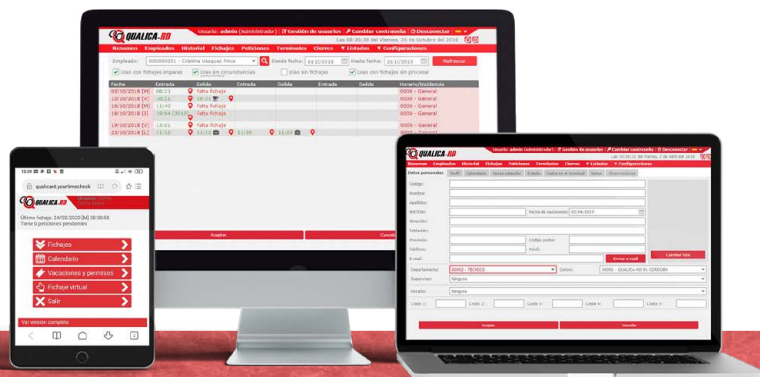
QUALICA-RD

Usuario: admin (Administrador) | Gestión de usuarios | Cambiar contraseña | Desconectar

Las 08:01:39 del viernes, 26 de Octubre del 2018

Resumen | Empleados | Historial | Fichajes | Peticiones | Terminales | Cierres | Listados | Configuraciones

Empleado: 000000051 - Cristina Vasquez Pinca | Desde fecha: 01/10/2018 | Hasta fecha: 25/10/2018 | Refrescar

Días con fichajes impares | Días sin circunstancias | Días sin fichajes | Días con fichajes sin procesar

| Fecha | Entrada | Salida | Entrada | Salida | Entrada | Salida | Horario/Incidencia |
|---|---|---|---|---|---|---|---|
| 02/10/2018 [M] | 08:23 | Falta fichaje | | | | | 0009 - General |
| 10/10/2018 [X] | 08:21 | 16:22 | | | | | 0009 - General |
| 15/10/2018 [L] | 13:40 | Falta fichaje | | | | | 0009 - General |
| 18/10/2018 [J] | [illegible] | Falta fichaje | | | | | 0009 - General |
| 19/10/2018 [V] | 13:01 | Falta fichaje | | | | | 0009 - General |
| 22/10/2018 [L] | 11:12 | 11:12 | 11:20 | 11:20 | | | 0009 - General |

Aceptar | Cancelar

10:29

qualicard.yourtimecheck

QUALICA-RD

Último fichaje: 24/08/2020 [M] 08:08:08
Tiene 0 peticiones pendientes

Fichajes
Calendario
Vacaciones y permisos
Fichaje virtual
Salir

Ver versión completa

QUALICA-RD

Usuario: admin (Administrador) | Gestión de usuarios | Cambiar contraseña | Desconectar

Resumen | Empleados | Historial | Fichajes | Peticiones | Terminales | Cierres | Listados | Configuraciones

Datos personales | Perfil | Calendario | Vacaciones | Estado | Datos en el terminal | Notas | Observaciones

Código:
Nombre:
Apellidos:
NIF/DNI: | Fecha de alta: 02/04/2019
Dirección:
Población:
Provincia: | Código postal:
Teléfono: | Móvil:
E-mail: | Enviar e-mail
Cambiar foto
Departamento: 00002 - TECNICO | Centro: 00001 - QUALICA-RD S. CORDOBA
Supervisor: Ninguno
Horario: Ninguno
Limite 1: | Limite 2: | Limite 3: | Limite 4: | Limite 5:

Aceptar | Cancelar